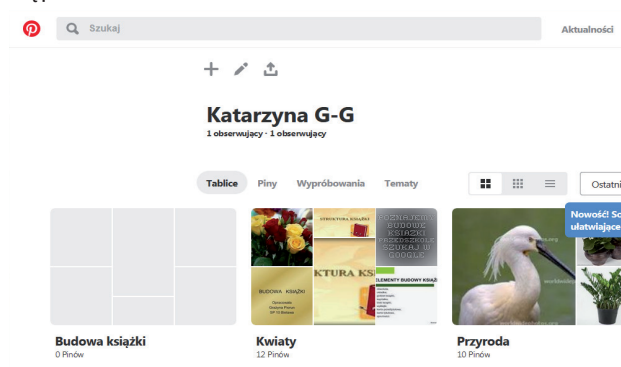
Szukaj

Aktualności

Katarzyna G-G

1 obserwujący · 1 obserwujący

Tablice Piny Wypróbowania Tematy

Ostatni

Nowość! So ułatwiające

STRUKTURA KSIĄŻKI

POZNAJEMY BUDOWĘ KSIĄŻKI PRZEDSZKOLE SZUKAJ W GOOGLE

BUDOWA KSIĄŻKI

KTURA KSI

ELEMENTY BUDOWY KSIĄŻ

Budowa książki
0 Pinów

Kwiaty
12 Pinów

Przyroda
10 Pinów